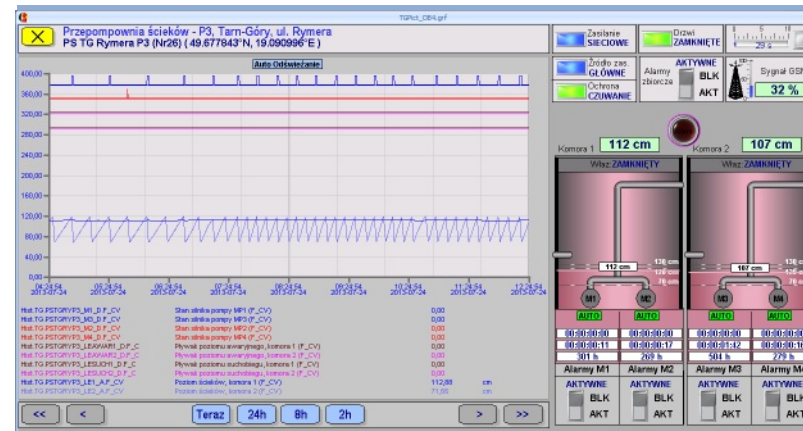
TGPict_OBH.grf

Przepompownia ścieków - P3, Tarn-Góry, ul. Rymera
PS TG Rymera P3 (Nr26) ( 49.677843°N, 19.090996°E )

Auto Odświeżanie

400,00
360,00
320,00
280,00
240,00
200,00
160,00
120,00
80,00
40,00
0,00

04:24:54 2013-07-24
05:24:54 2013-07-24
06:24:54 2013-07-24
07:24:54 2013-07-24
08:24:54 2013-07-24
09:24:54 2013-07-24
10:24:54 2013-07-24
11:24:54 2013-07-24
12:24:54 2013-07-24

| | | | |
|---|---|---|---|
| Hist.TG.PSTGRYP3_M1_D.F_CV | Stan silnika pompy MP1 (F_CV) | 0,00 | |
| Hist.TG.PSTGRYP3_M2_D.F_CV | Stan silnika pompy MP2 (F_CV) | 0,00 | |
| Hist.TG.PSTGRYP3_M3_D.F_CV | Stan silnika pompy MP3 (F_CV) | 0,00 | |
| Hist.TG.PSTGRYP3_M4_D.F_CV | Stan silnika pompy MP4 (F_CV) | 0,00 | |
| Hist.TG.PSTGRYP3_LEAWAR1_D.F_C | Pływak poziomu awaryjnego, komora 1 (F_CV) | 0,00 | |
| Hist.TG.PSTGRYP3_LEAWAR2_D.F_C | Pływak poziomu awaryjnego, komora 2 (F_CV) | 0,00 | |
| Hist.TG.PSTGRYP3_LESUCH1_D.F_C | Pływak poziomu suchobiegu, komora 1 (F_CV) | 0,00 | |
| Hist.TG.PSTGRYP3_LESUCH2_D.F_C | Pływak poziomu suchobiegu, komora 2 (F_CV) | 0,00 | |
| Hist.TG.PSTGRYP3_LE1_A.F_CV | Poziom ścieków, komora 1 (F_CV) | 112,88 | cm |
| Hist.TG.PSTGRYP3_LE2_A.F_CV | Poziom ścieków, komora 2 (F_CV) | 71,00 | cm |

<< < Teraz 24h 8h 2h > >>

Zasilanie SIECIOWE
Drzwi ZAMKNIĘTE
25 s
Źródło zas. GŁÓWNE
Alarmy zbiorcze
AKTYWNE
BLK
AKT
Ochrona CZUWANIE
Sygnał GSM
32 %

Komora 1 112 cm
Komora 2 107 cm
Właz ZAMKNIĘTY
Właz ZAMKNIĘTY
112 cm
130 cm
120 cm
70 cm
107 cm
130 cm
M1 M2 M3 M4
AUTO AUTO AUTO AUTO
00:00:00
00:00:00
00:00:00
00:00:11
00:00:17
00:01:42
301 h
269 h
504 h
279 h
Alarmy M1
Alarmy M2
Alarmy M3
Alarmy M4
AKTYWNE BLK AKT
AKTYWNE BLK AKT
AKTYWNE BLK AKT
AKTYWNE BLK AKT